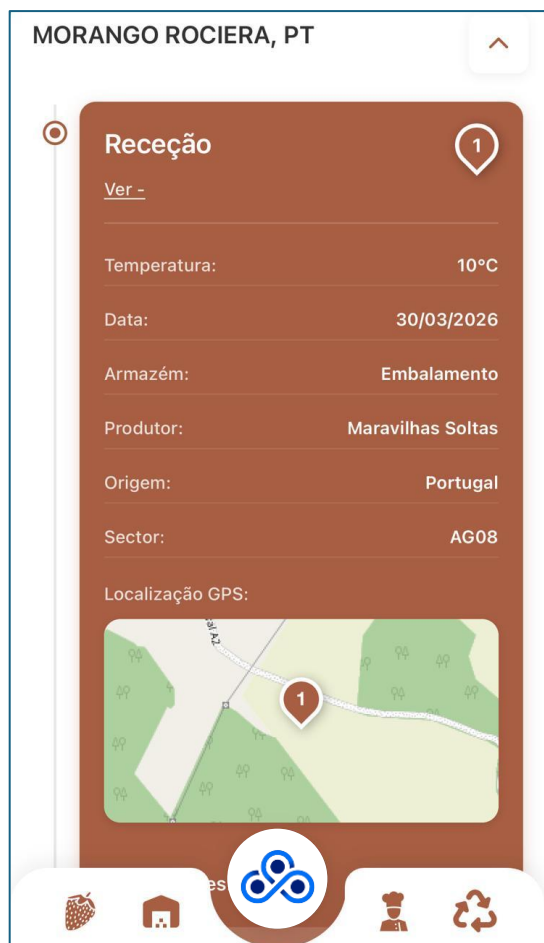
MORANGO ROCIERA, PT

Receção

1

Ver -

| Temperatura: | 10ºC |
|---|---|
| Data: | 30/03/2026 |
| Armazém: | Embalamento |
| Produtor: | Maravilhas Soltas |
| Origem: | Portugal |
| Sector: | AG08 |

Localização GPS:

al A2

1

es